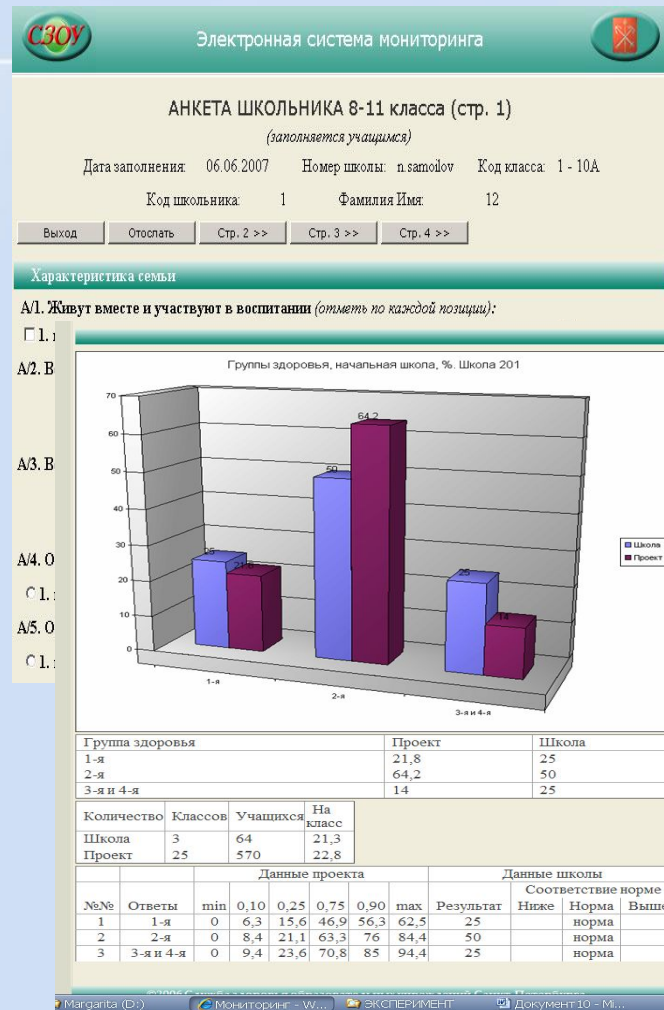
СЗОУ

Электронная система мониторинга

АНКЕТА ШКОЛЬНИКА 8-11 класса (стр. 1)

(заполняется учащимся)

Дата заполнения: 06.06.2007 Номер школы: n.samoilov Код класса: 1 - 10А

Код школьника: 1 Фамилия Имя: 12

Выход | Отослать | Стр. 2 >> | Стр. 3 >> | Стр. 4 >>

Характеристика семьи

А/1. Живут вместе и участвуют в воспитании (отметь по каждой позиции):

1. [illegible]

А/2. В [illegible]

А/3. В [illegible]

А/4. О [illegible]

1. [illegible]

А/5. О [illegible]

1. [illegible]

Группы здоровья, начальная школа, %. Школа 201

70
60
50
40
30
20
10
0

25
21,8
64,2
50
25
14

1-я
2-я
3-я и 4-я

Школа
Проект

| Группа здоровья | Проект | Школа |
|---|---|---|
| 1-я | 21,8 | 25 |
| 2-я | 64,2 | 50 |
| 3-я и 4-я | 14 | 25 |

| Количество | Классов | Учащихся | На класс |
|---|---|---|---|
| Школа | 3 | 64 | 21,3 |
| Проект | 25 | 570 | 22,8 |

| №№ | Ответы | Данные проекта min | 0,10 | 0,25 | 0,75 | 0,90 | max | Данные школы Результат | Соответствие норме Ниже | Норма | Выше |
|---|---|---|---|---|---|---|---|---|---|---|---|
| 1 | 1-я | 0 | 6,3 | 15,6 | 46,9 | 56,3 | 62,5 | 25 | | норма | |
| 2 | 2-я | 0 | 8,4 | 21,1 | 63,3 | 76 | 84,4 | 50 | | норма | |
| 3 | 3-я и 4-я | 0 | 9,4 | 23,6 | 70,8 | 85 | 94,4 | 25 | | норма | |

©2006 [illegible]

Margarita (D:) | Мониторинг - W... | ЭКСПЕРИМЕНТ | Документ10 - Mi...